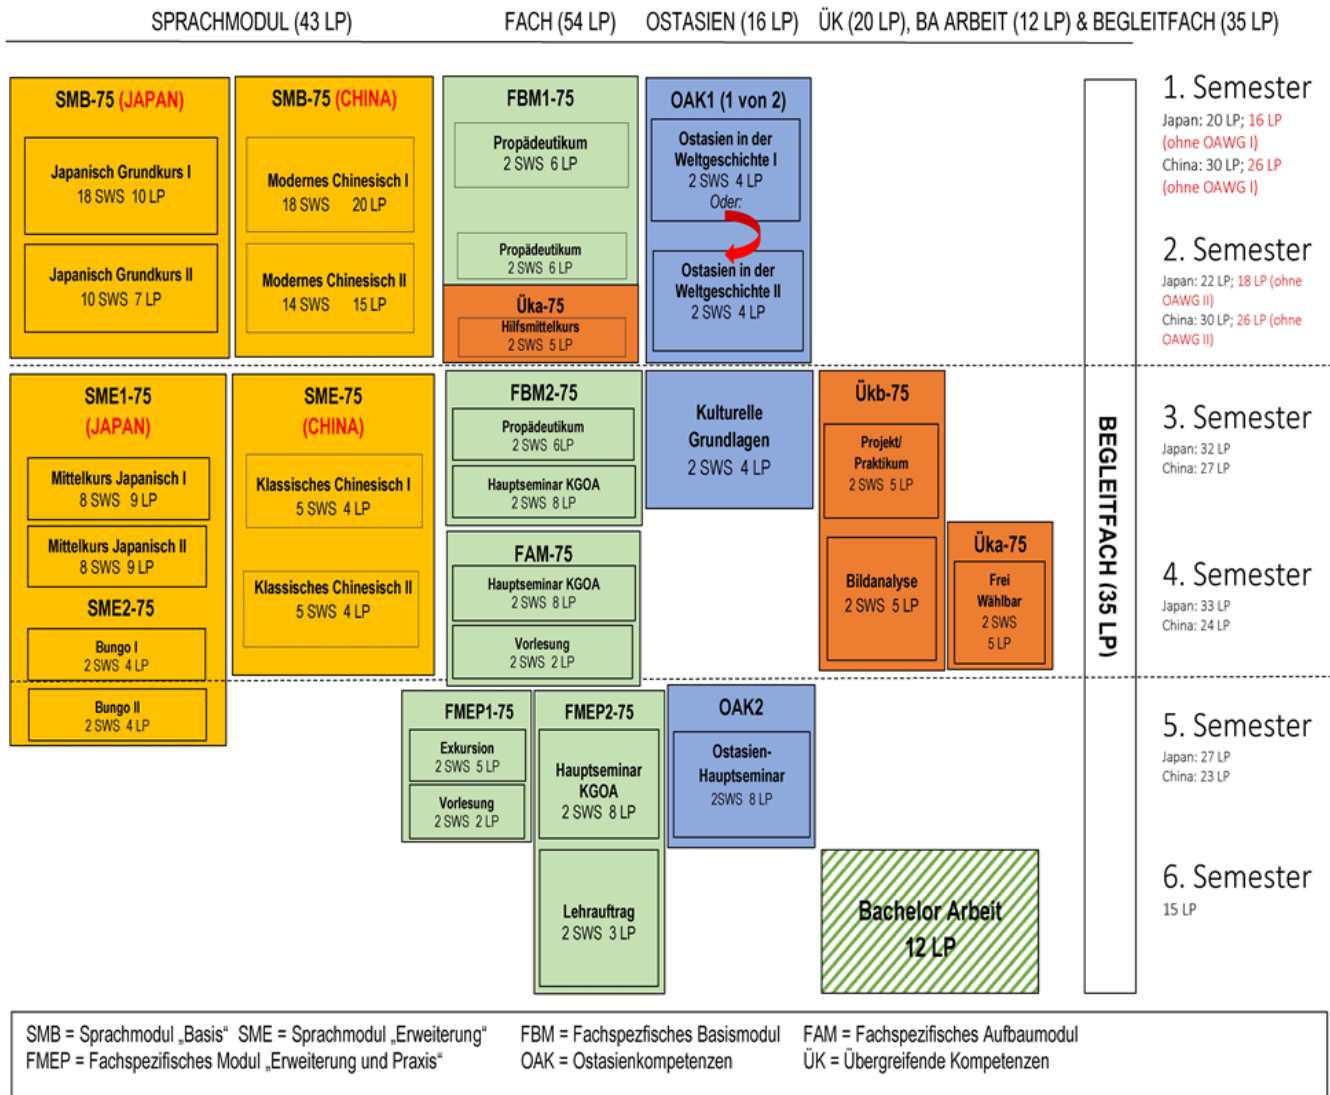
SPRACHMODUL (43 LP) FACH (54 LP) OSTASIEN (16 LP) ÜK (20 LP), BA ARBEIT (12 LP) & BEGLEITFACH (35 LP)

SMB-75 (JAPAN)
Japanisch Grundkurs I
18 SWS 10 LP
Japanisch Grundkurs II
10 SWS 7 LP

SMB-75 (CHINA)
Modernes Chinesisch I
18 SWS 20 LP
Modernes Chinesisch II
14 SWS 15 LP

FBM1-75
Propädeutikum
2 SWS 6 LP
Propädeutikum
2 SWS 6 LP

Üka-75
Hilfsmittelkurs
2 SWS 5 LP

OAK1 (1 von 2)
Ostasien in der Weltgeschichte I
2 SWS 4 LP
Oder:
Ostasien in der Weltgeschichte II
2 SWS 4 LP

1. Semester
Japan: 20 LP; 16 LP (ohne OAWG I)
China: 30 LP; 26 LP (ohne OAWG I)

2. Semester
Japan: 22 LP; 18 LP (ohne OAWG II)
China: 30 LP; 26 LP (ohne OAWG II)

SME1-75 (JAPAN)
Mittelkurs Japanisch I
8 SWS 9 LP
Mittelkurs Japanisch II
8 SWS 9 LP

SME2-75
Bungo I
2 SWS 4 LP
Bungo II
2 SWS 4 LP

SME-75 (CHINA)
Klassisches Chinesisch I
5 SWS 4 LP
Klassisches Chinesisch II
5 SWS 4 LP

FBM2-75
Propädeutikum
2 SWS 6LP
Hauptseminar KGOA
2 SWS 8 LP

FAM-75
Hauptseminar KGOA
2 SWS 8 LP
Vorlesung
2 SWS 2 LP

Kulturelle Grundlagen
2 SWS 4 LP

Ükb-75
Projekt/ Praktikum
2 SWS 5 LP
Bildanalyse
2 SWS 5 LP

Üka-75
Frei Wählbar
2 SWS
5 LP

BEGLEITFACH (35 LP)

3. Semester
Japan: 32 LP
China: 27 LP

4. Semester
Japan: 33 LP
China: 24 LP

FMEP1-75
Exkursion
2 SWS 5 LP
Vorlesung
2 SWS 2 LP

FMEP2-75
Hauptseminar KGOA
2 SWS 8 LP
Lehrauftrag
2 SWS 3 LP

OAK2
Ostasien-Hauptseminar
2SWS 8 LP

Bachelor Arbeit
12 LP

5. Semester
Japan: 27 LP
China: 23 LP

6. Semester
15 LP

SMB = Sprachmodul „Basis“ SME = Sprachmodul „Erweiterung“ FBM = Fachspezfisches Basismodul FAM = Fachspezifisches Aufbaumodul
FMEP = Fachspezifisches Modul „Erweiterung und Praxis“ OAK = Ostasienkompetenzen ÜK = Übergreifende Kompetenzen